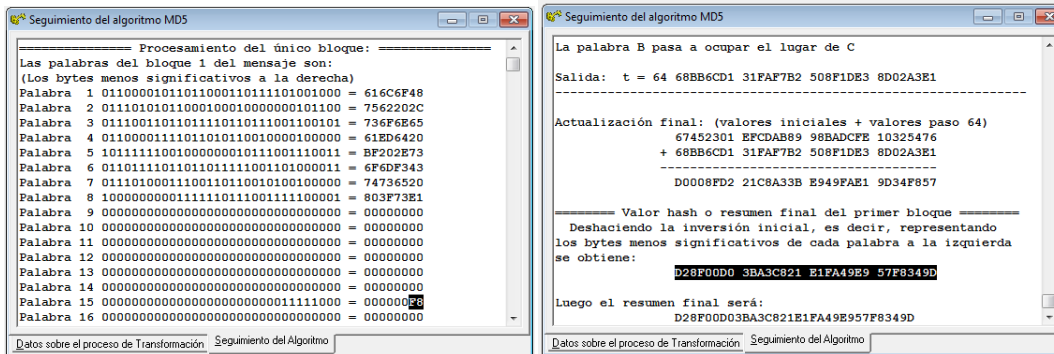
Seguimiento del algoritmo MD5

=============== Procesamiento del único bloque: ===============
Las palabras del bloque 1 del mensaje son:
(Los bytes menos significativos a la derecha)
Palabra 1 01100001011011000110111101001000 = 616C6F48
Palabra 2 01110101011000100010000000101100 = 7562202C
Palabra 3 01110011011011110110111001100101 = 736F6E65
Palabra 4 01100001111011010110010000100000 = 61ED6420
Palabra 5 10111111001000000010111001110011 = BF202E73
Palabra 6 01101111011011011111001101000011 = 6F6DF343
Palabra 7 01110100011100110111001010100000 = 74736520
Palabra 8 10000000011111110111001111100001 = 803F73E1
Palabra 9 00000000000000000000000000000000 = 00000000
Palabra 10 00000000000000000000000000000000 = 00000000
Palabra 11 00000000000000000000000000000000 = 00000000
Palabra 12 00000000000000000000000000000000 = 00000000
Palabra 13 00000000000000000000000000000000 = 00000000
Palabra 14 00000000000000000000000000000000 = 00000000
Palabra 15 00000000000000000000000011111000 = 000000F8
Palabra 16 00000000000000000000000000000000 = 00000000

Datos sobre el proceso de Transformación | Seguimiento del Algoritmo

Seguimiento del algoritmo MD5

La palabra B pasa a ocupar el lugar de C

Salida: t = 64 68BB6CD1 31FAF7B2 508F1DE3 8D02A3E1
------------------------------------------------------------

Actualización final: (valores iniciales + valores paso 64)
67452301 EFCDAB89 98BADCFE 10325476
+ 68BB6CD1 31FAF7B2 508F1DE3 8D02A3E1
-----------------------------------
D0008FD2 21C8A33B E949FAE1 9D34F857

======== Valor hash o resumen final del primer bloque ========
Deshaciendo la inversión inicial, es decir, representando los bytes menos significativos de cada palabra a la izquierda se obtiene:
D28F00D0 3BA3C821 E1FA49E9 57F8349D

Luego el resumen final será:
D28F00D03BA3C821E1FA49E957F8349D

Datos sobre el proceso de Transformación | Seguimiento del Algoritmo